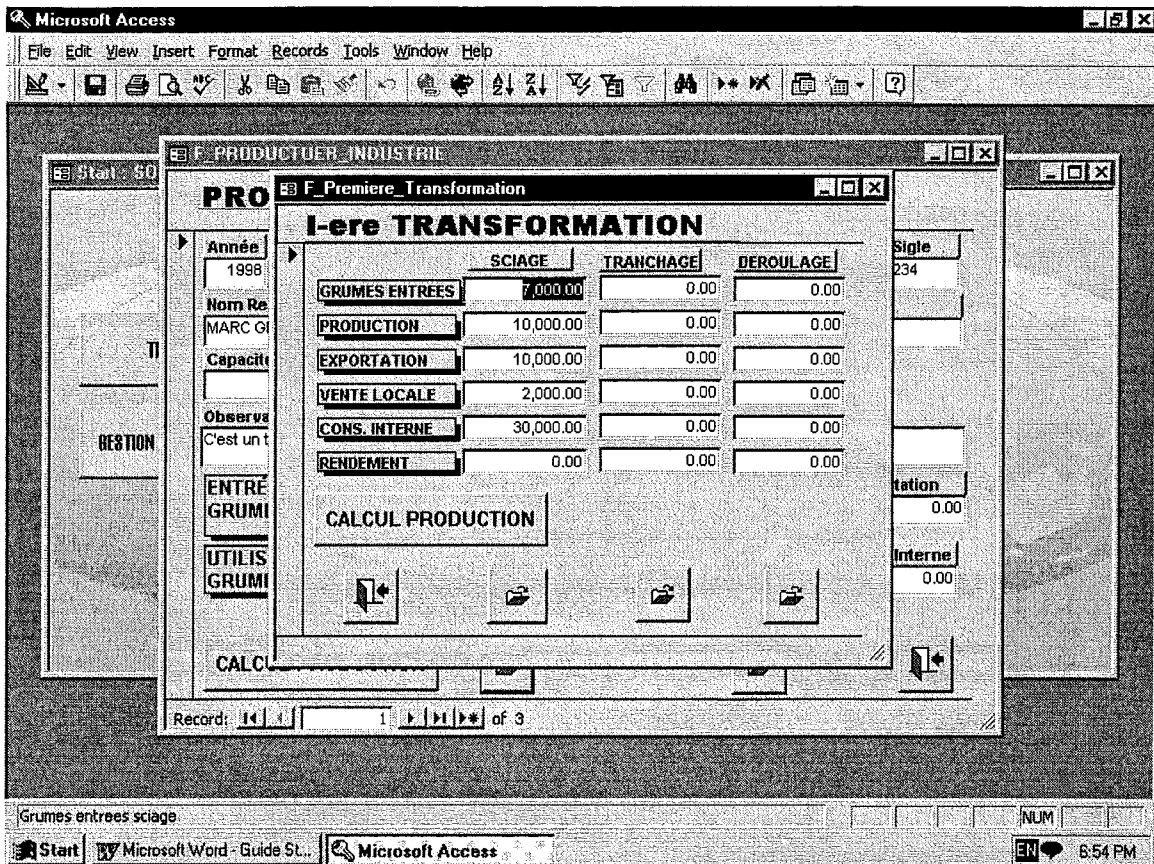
Microsoft Access

File Edit View Insert Format Records Tools Window Help

Start - SO

F_PRODUCTUER_INDUSTRIE

PRO

Année
1998

Nom Re
MARC G

Capacit

Observa
C'est un t

ENTRÉ
GRUMI

UTILIS
GRUMI

CALC

GESTION

Sigle
234

tation
0.00

Interne
0.00

Record: 1 of 3

F_Premiere_Transformation

I-ere TRANSFORMATION

| | SCIAGE | TRANCHAGE | DEROULAGE |
|---|---|---|---|
| GRUMES ENTREES | 7,000.00 | 0.00 | 0.00 |
| PRODUCTION | 10,000.00 | 0.00 | 0.00 |
| EXPORTATION | 10,000.00 | 0.00 | 0.00 |
| VENTE LOCALE | 2,000.00 | 0.00 | 0.00 |
| CONS. INTERNE | 30,000.00 | 0.00 | 0.00 |
| RENDEMENT | 0.00 | 0.00 | 0.00 |

CALCUL PRODUCTION

Grumes entrees sciage

NUM

Start Microsoft Word - Guide St... Microsoft Access

EN 6:54 PM